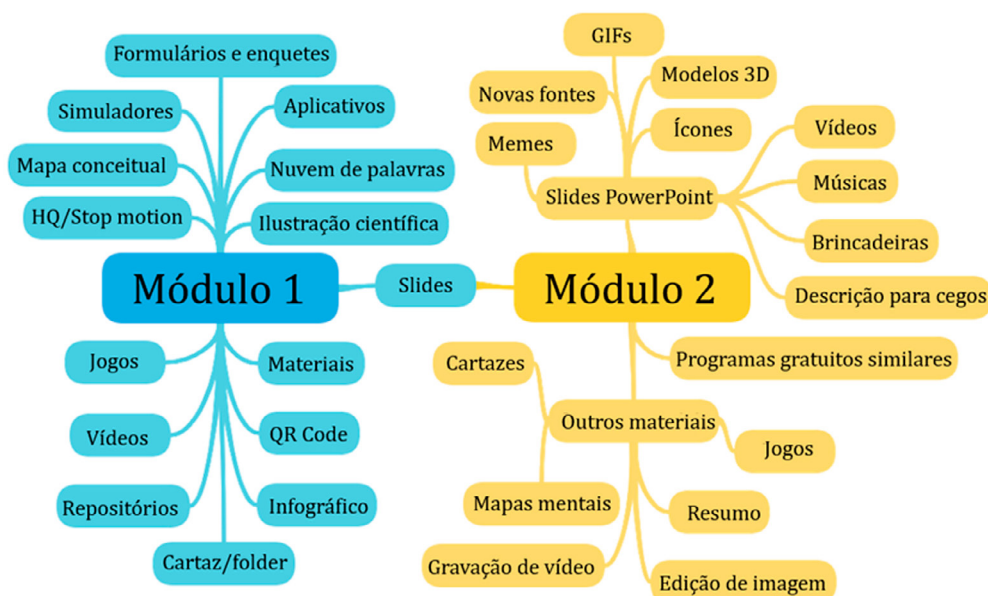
Formulários e enquetes
Simuladores
Aplicativos
Mapa conceitual
Nuvem de palavras
HQ/Stop motion
Ilustração científica
Módulo 1
Slides
Jogos
Materiais
Vídeos
QR Code
Repositórios
Infográfico
Cartaz/folder

GIFs
Novas fontes
Modelos 3D
Memes
Ícones
Vídeos
Slides PowerPoint
Músicas
Brincadeiras
Módulo 2
Descrição para cegos
Programas gratuitos similares
Cartazes
Outros materiais
Jogos
Mapas mentais
Resumo
Gravação de vídeo
Edição de imagem